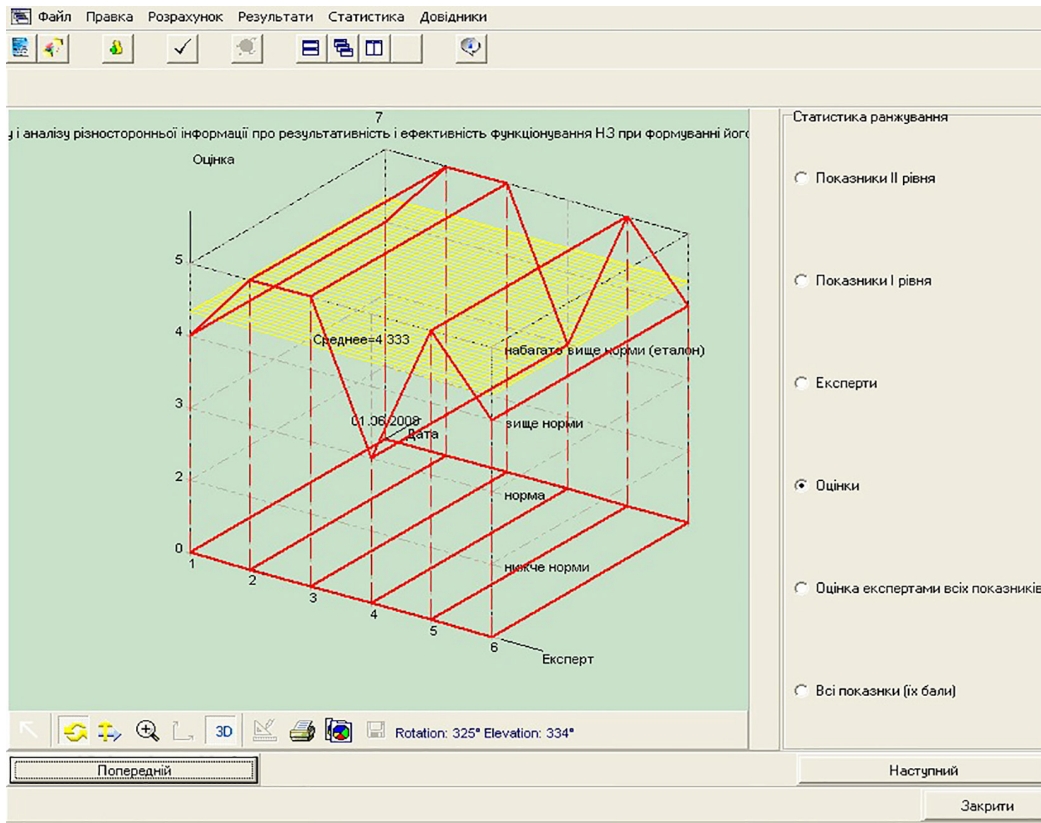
Файл Правка Розрахунок Результати Статистика Довідники

7
у і аналізу різностороннної інформації про результативність і ефективність функціонування НЗ при формуванні його

Оцінка

5
4
3
2
0

Среднее=4.333
набагато вище норми (еталон)
01.06.2008
Дата
вище норми
норма
нижче норми

1
2
3
4
5
6
Експерт

3D
Rotation: 325° Elevation: 334°

Статистика ранжування
Показники II рівня
Показники I рівня
Експерти
Оцінки
Оцінка експертами всіх показників
Всі показнки (їх бали)

Попередній
Наступний
Закрити